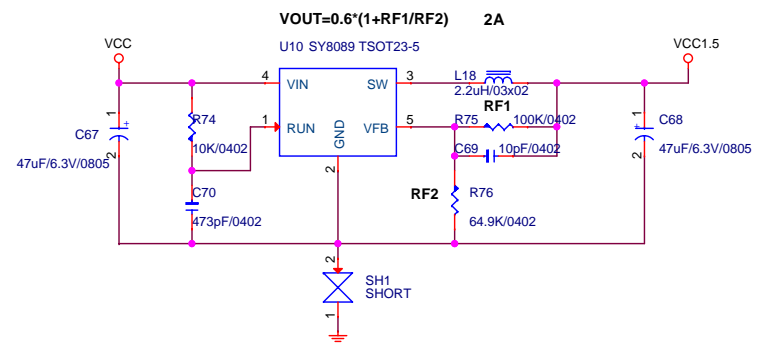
VOUT=0.6*(1+RF1/RF2) 2A

VCC

U10 SY8089 TSOT23-5

VCC1.5

4 VIN SW 3

L18 2.2uH/03x02

RF1

C67 1 + 2 47uF/6.3V/0805

R74 10K/0402

1 RUN GND VFB 5

R75 100K/0402

C69 10pF/0402

C68 1 + 2 47uF/6.3V/0805

2

C70 473pF/0402

RF2 R76 64.9K/0402

2

SH1 SHORT

1